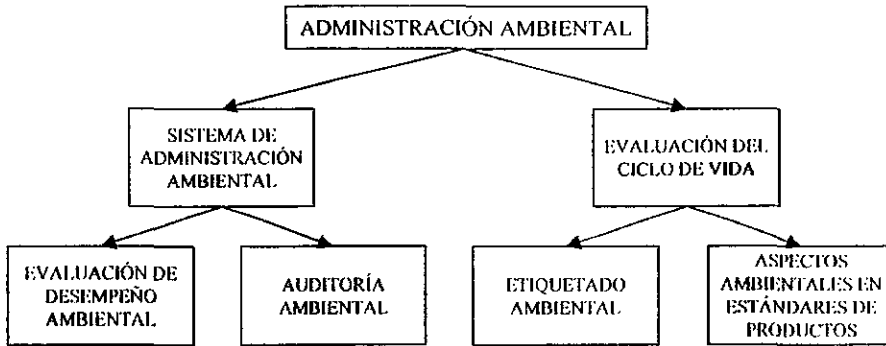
ADMINISTRACIÓN AMBIENTAL

SISTEMA DE ADMINISTRACIÓN AMBIENTAL

EVALUACIÓN DEL CICLO DE VIDA

EVALUACIÓN DE DESEMPEÑO AMBIENTAL

AUDITORÍA AMBIENTAL

ETIQUETADO AMBIENTAL

ASPECTOS AMBIENTALES EN ESTÁNDARES DE PRODUCTOS